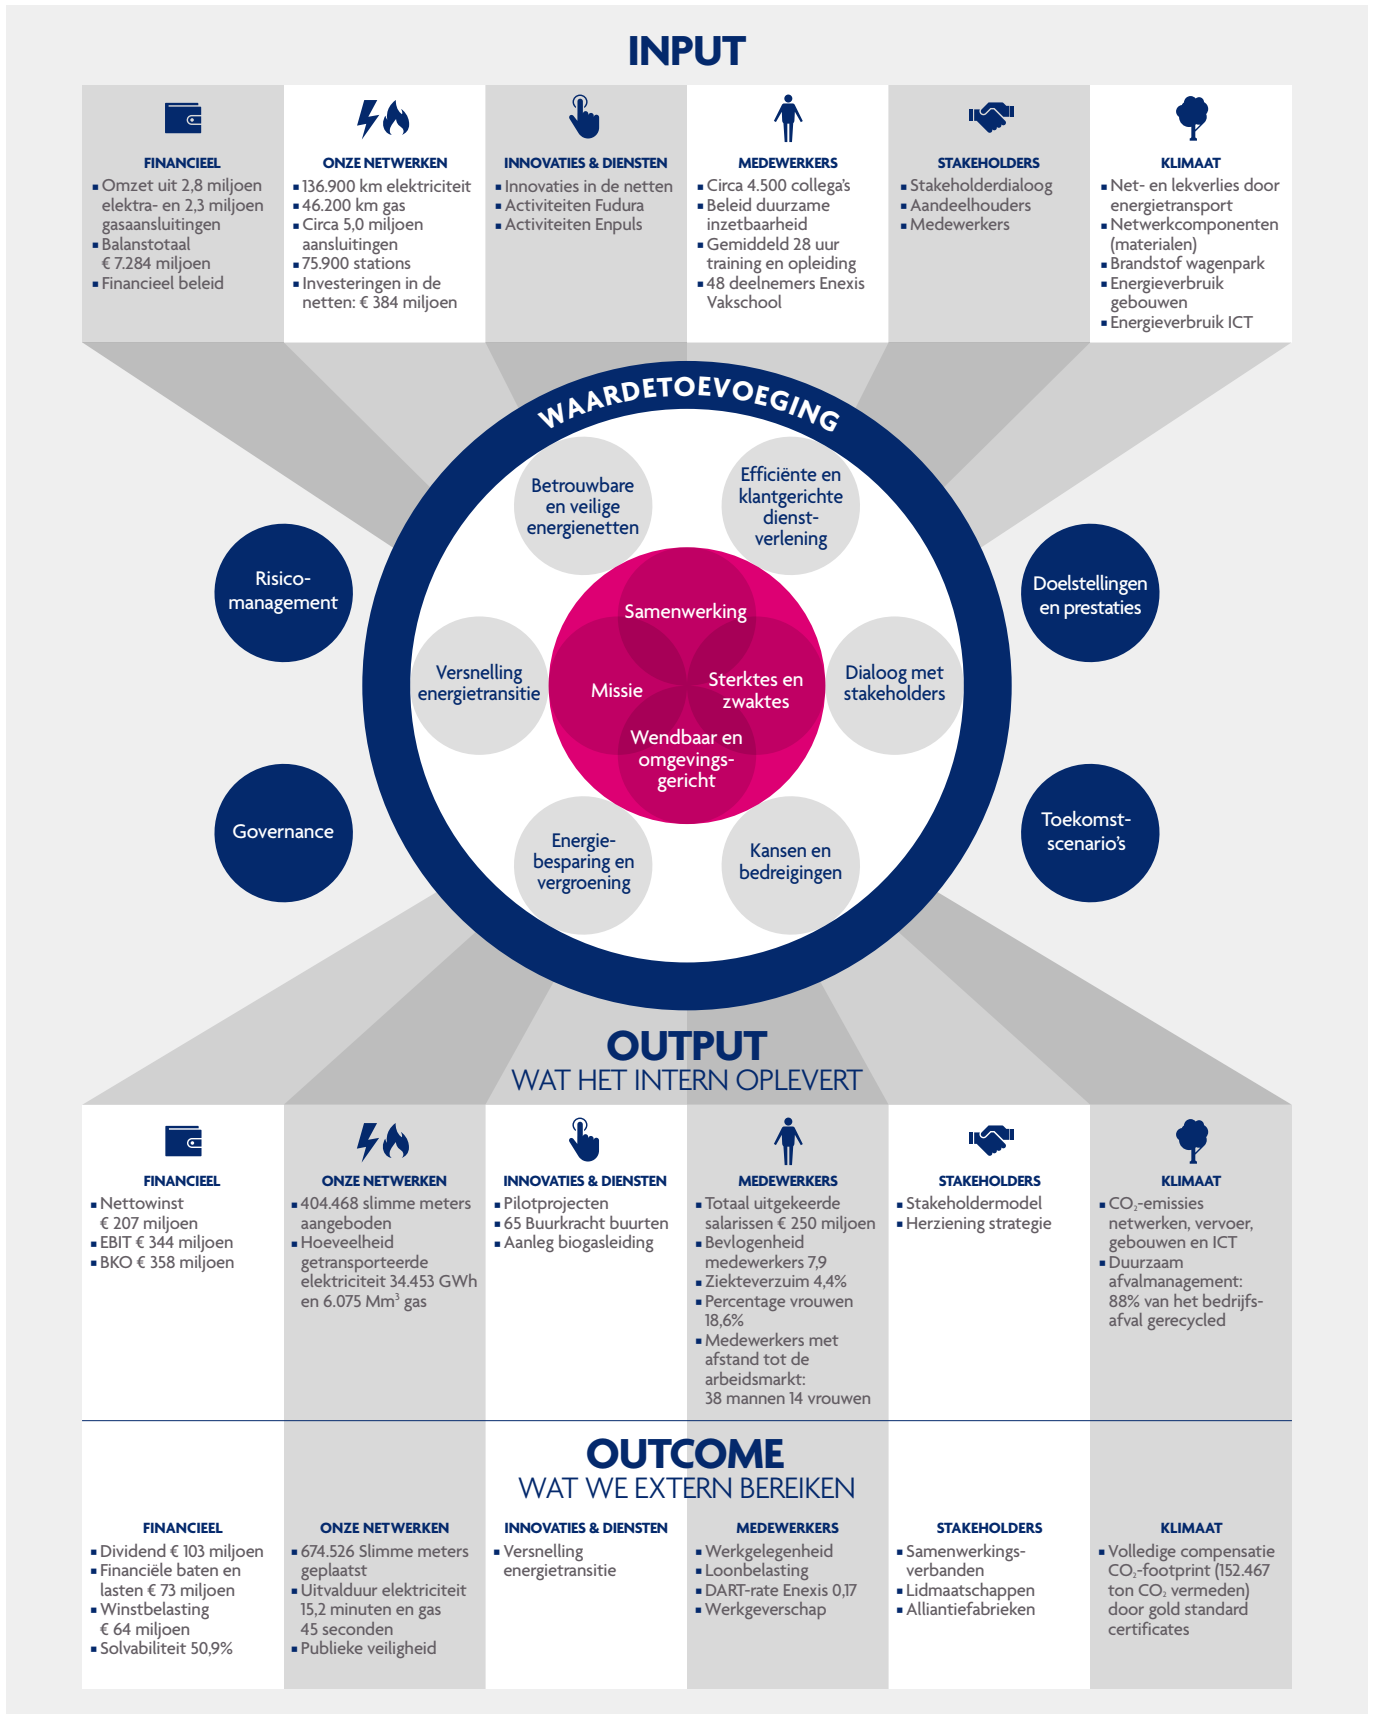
INPUT

FINANCIEEL
▪ Omzet uit 2,8 miljoen elektra- en 2,3 miljoen gasaansluitingen
▪ Balanstotaal € 7.284 miljoen
▪ Financieel beleid

ONZE NETWERKEN
▪ 136.900 km elektriciteit
▪ 46.200 km gas
▪ Circa 5,0 miljoen aansluitingen
▪ 75.900 stations
▪ Investeringen in de netten: € 384 miljoen

INNOVATIES & DIENSTEN
▪ Innovaties in de netten
▪ Activiteiten Fudura
▪ Activiteiten Enpuls

MEDEWERKERS
▪ Circa 4.500 collega's
▪ Beleid duurzame inzetbaarheid
▪ Gemiddeld 28 uur training en opleiding
▪ 48 deelnemers Enexis Vakschool

STAKEHOLDERS
▪ Stakeholderdialoog
▪ Aandeelhouders
▪ Medewerkers

KLIMAAT
▪ Net- en lekverlies door energietransport
▪ Netwerkcomponenten (materialen)
▪ Brandstof wagenpark
▪ Energieverbruik gebouwen
▪ Energieverbruik ICT

WAARDETOEVOEGING

Betrouwbare en veilige energienetten

Efficiënte en klantgerichte dienstverlening

Risicomanagement

Doelstellingen en prestaties

Samenwerking

Versnelling energietransitie

Missie

Sterktes en zwaktes

Dialoog met stakeholders

Wendbaar en omgevingsgericht

Governance

Toekomstscenario's

Energiebesparing en vergroening

Kansen en bedreigingen

OUTPUT
WAT HET INTERN OPLEVERT

FINANCIEEL
▪ Nettowinst € 207 miljoen
▪ EBIT € 344 miljoen
▪ BKO € 358 miljoen

ONZE NETWERKEN
▪ 404.468 slimme meters aangeboden
▪ Hoeveelheid getransporteerde elektriciteit 34.453 GWh en 6.075 Mm$^3$ gas

INNOVATIES & DIENSTEN
▪ Pilotprojecten
▪ 65 Buurkracht buurten
▪ Aanleg biogasleiding

MEDEWERKERS
▪ Totaal uitgekeerde salarissen € 250 miljoen
▪ Bevlogenheid medewerkers 7,9
▪ Ziekteverzuim 4,4%
▪ Percentage vrouwen 18,6%
▪ Medewerkers met afstand tot de arbeidsmarkt: 38 mannen 14 vrouwen

STAKEHOLDERS
▪ Stakeholdermodel
▪ Herziening strategie

KLIMAAT
▪ $CO_2$-emissies netwerken, vervoer, gebouwen en ICT
▪ Duurzaam afvalmanagement: 88% van het bedrijfsafval gerecycled

OUTCOME
WAT WE EXTERN BEREIKEN

FINANCIEEL
▪ Dividend € 103 miljoen
▪ Financiële baten en lasten € 73 miljoen
▪ Winstbelasting € 64 miljoen
▪ Solvabiliteit 50,9%

ONZE NETWERKEN
▪ 674.526 Slimme meters geplaatst
▪ Uitvalduur elektriciteit 15,2 minuten en gas 45 seconden
▪ Publieke veiligheid

INNOVATIES & DIENSTEN
▪ Versnelling energietransitie

MEDEWERKERS
▪ Werkgelegenheid
▪ Loonbelasting
▪ DART-rate Enexis 0,17
▪ Werkgeverschap

STAKEHOLDERS
▪ Samenwerkingsverbanden
▪ Lidmaatschappen
▪ Alliantiefabrieken

KLIMAAT
▪ Volledige compensatie $CO_2$-footprint (152.467 ton $CO_2$ vermeden) door gold standard certificates